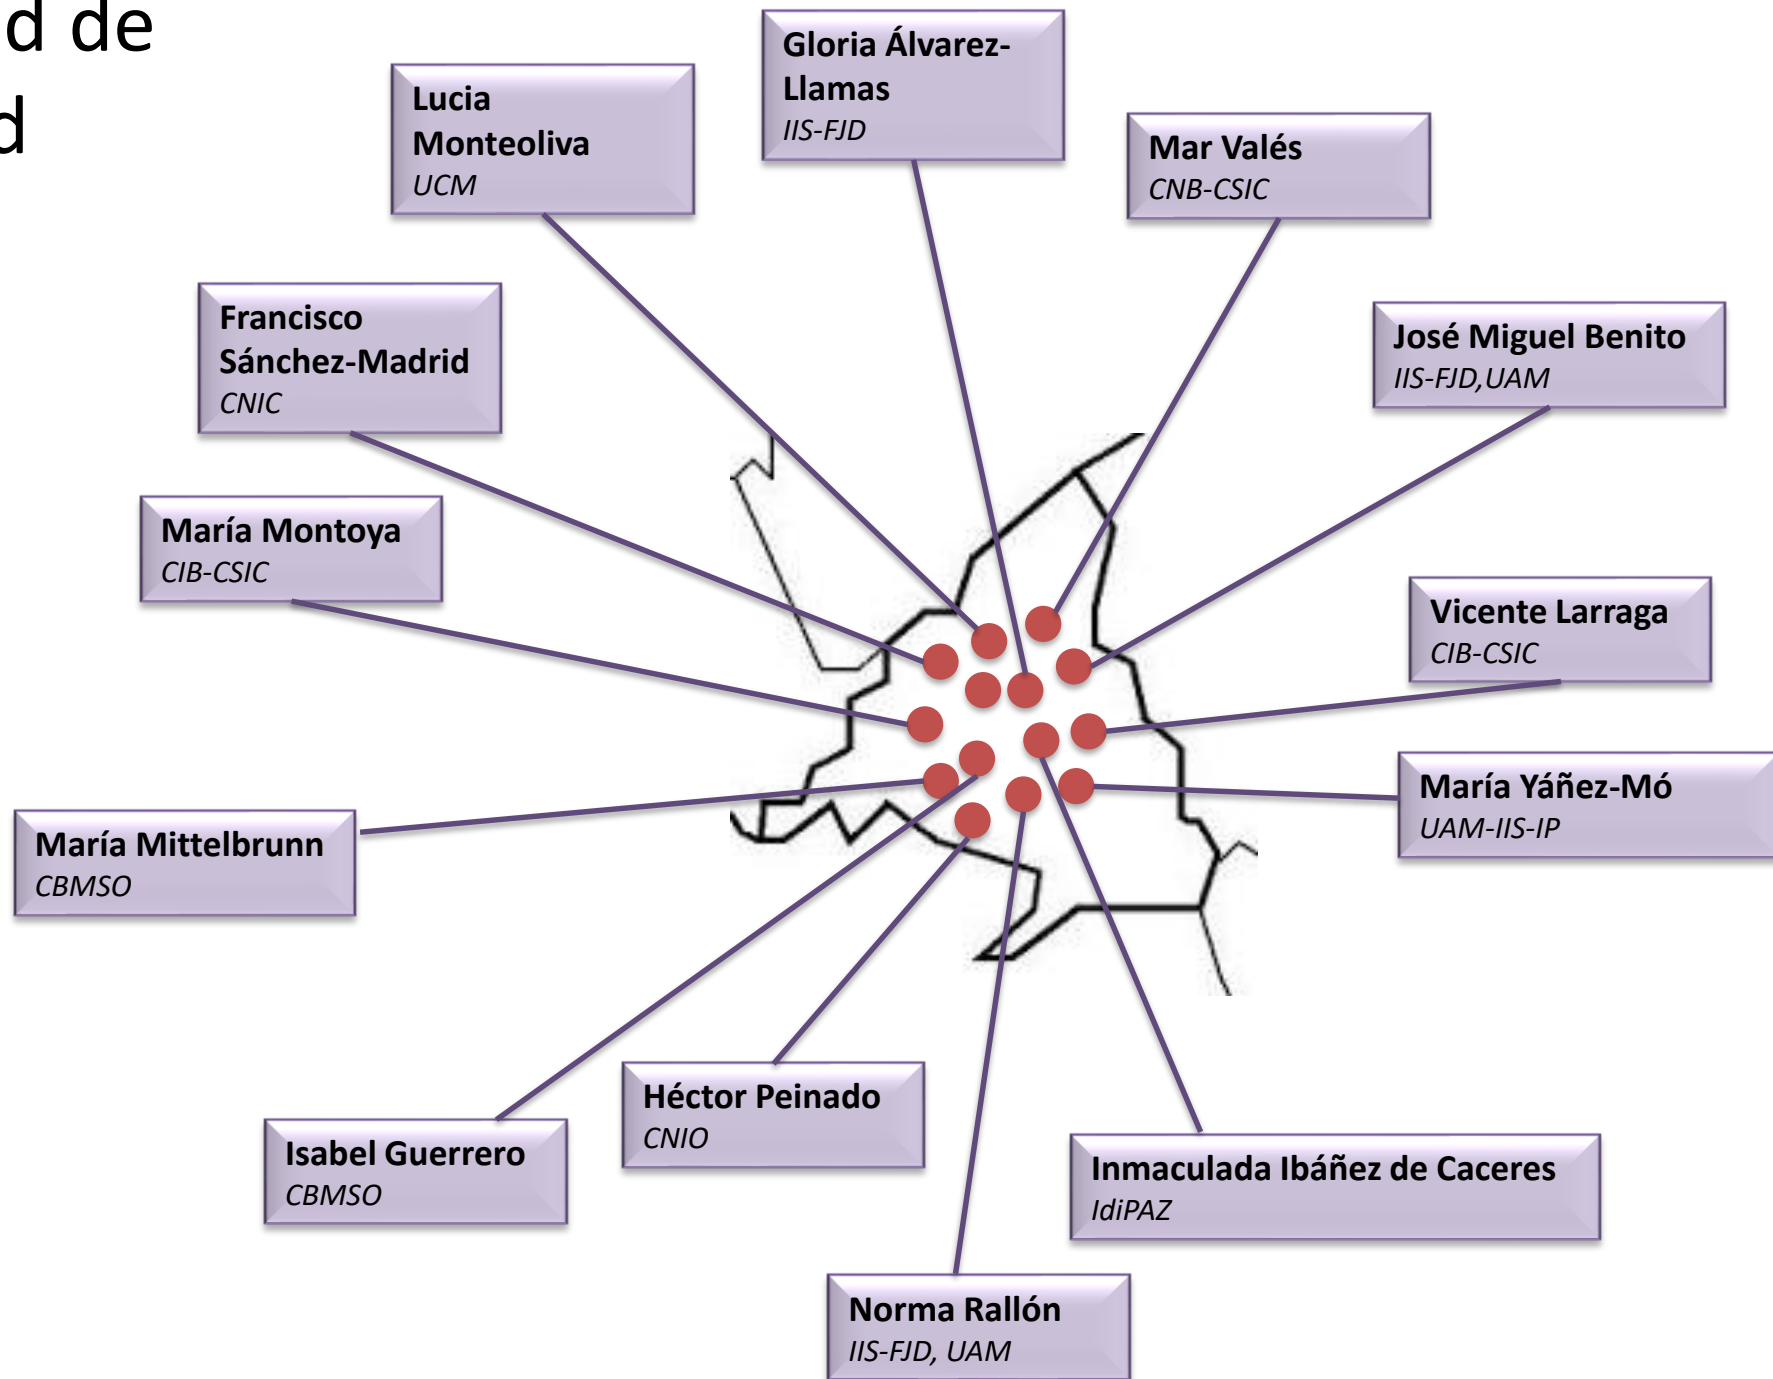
d de
d

Lucia Monteoliva
UCM

Gloria Álvarez-Llamas
IIS-FJD

Mar Valés
CNB-CSIC

Francisco Sánchez-Madrid
CNIC

José Miguel Benito
IIS-FJD,UAM

María Montoya
CIB-CSIC

Vicente Larraga
CIB-CSIC

María Yáñez-Mó
UAM-IIS-IP

María Mittelbrunn
CBMSO

Héctor Peinado
CNIO

Isabel Guerrero
CBMSO

Inmaculada Ibáñez de Caceres
IdiPAZ

Norma Rallón
IIS-FJD, UAM